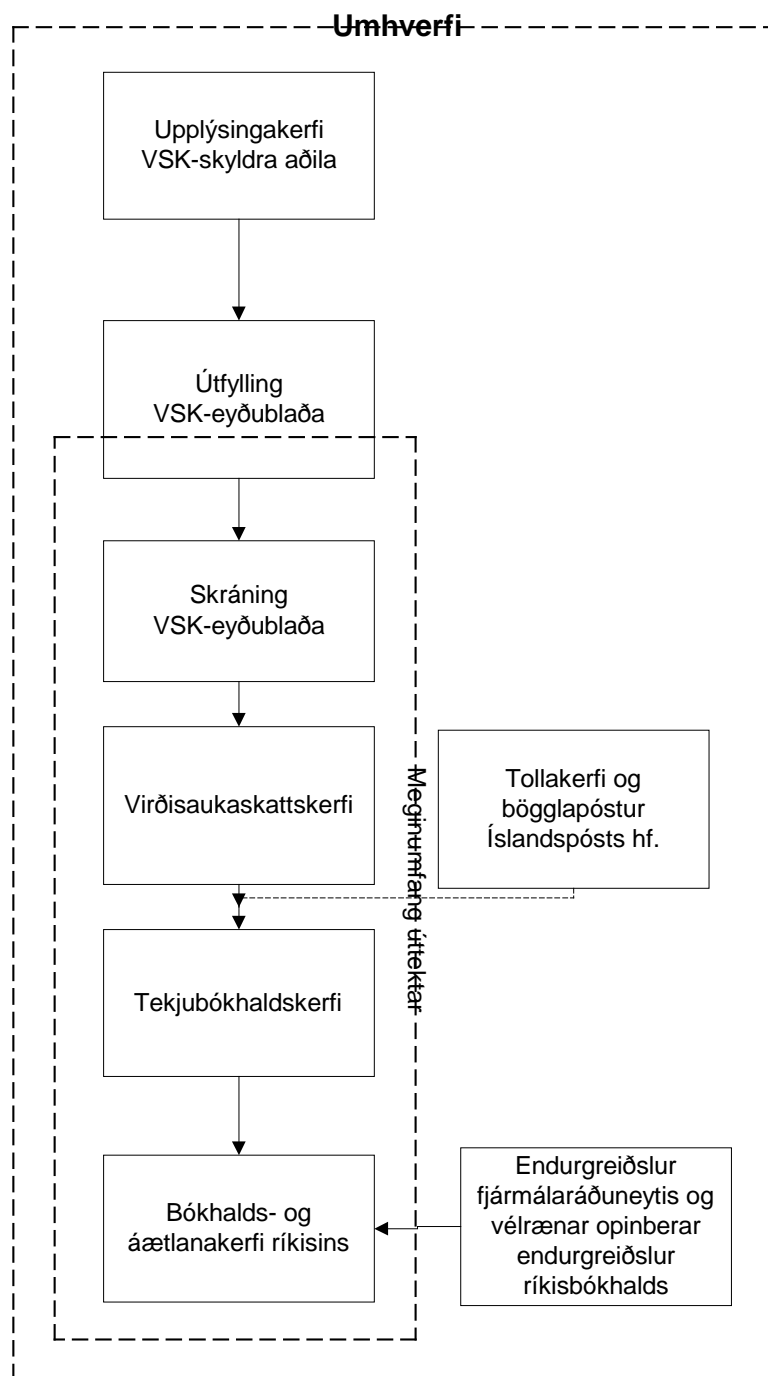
Umhverfi

Upplýsingakerfi VSK-skyldra aðila

Útfylling VSK-eyðublaða

Skráning VSK-eyðublaða

Virðisaukaskattskerfi

Meginumfang úttektar

Tollakerfi og bögglapóstur Íslandspósts hf.

Tekjubókhaldskerfi

Bókhalds- og áætlanakerfi ríkisins

Endurgreiðslur fjármálaráðuneytis og vélrænar opinberar endurgreiðslur ríkisbókhalds